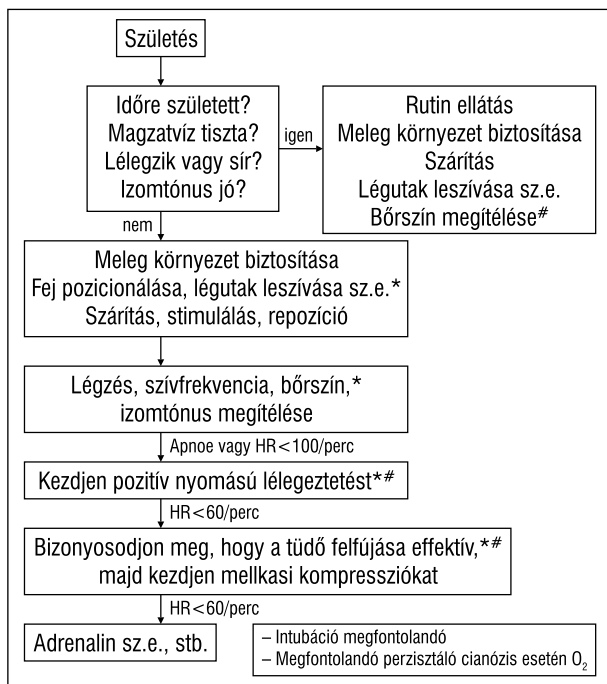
Születés

Időre született?
Magzatvíz tiszta?
Lélegzik vagy sír?
Izomtónus jó?

igen

Rutin ellátás
Meleg környezet biztosítása
Szárítás
Légutak leszívása sz.e.
Bőrszín megítélése#

nem

Meleg környezet biztosítása
Fej pozicionálása, légutak leszívása sz.e.*
Szárítás, stimulálás, repozíció

Légzés, szívfrekvencia, bőrszín,*
izomtónus megítélése

Apnoe vagy HR < 100/perc

Kezdjen pozitív nyomású lélegeztetést*#

HR < 60/perc

Bizonyosodjon meg, hogy a tüdő felfújása effektív,*#
majd kezdjen mellkasi kompressziókat

HR < 60/perc

Adrenalin sz.e., stb.

– Intubáció megfontolandó
– Megfontolandó perzisztáló cianózis esetén $O_2$